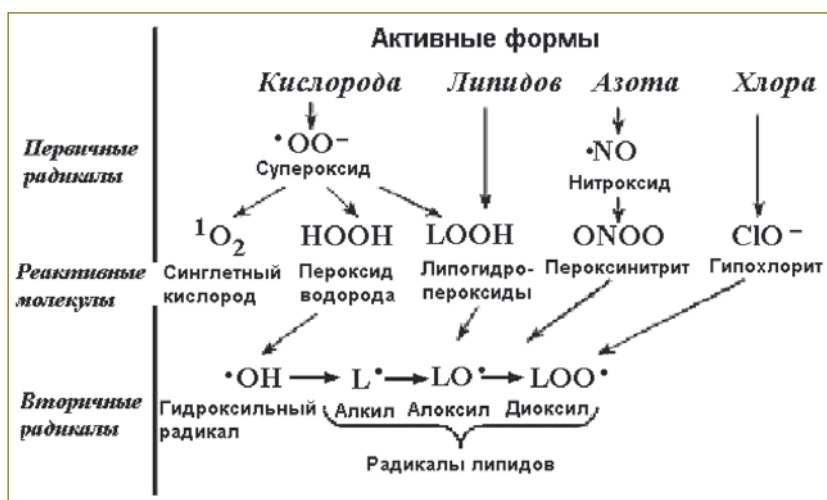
Активные формы

Кислорода Липидов Азота Хлора

Первичные радикалы

$^{\bullet}OO^{-}$
Супероксид

$^{\bullet}NO$
Нитроксид

Реактивные молекулы

$^1O_2$
Синглетный кислород

HOOH
Пероксид водорода

LOOH
Липогидропероксиды

ONOO
Пероксинитрит

$ClO^{-}$
Гипохлорит

Вторичные радикалы

$^{\bullet}OH$ → $L^{\bullet}$ → $LO^{\bullet}$ → $LOO^{\bullet}$

Гидроксильный радикал

Алкил Алоксил Диоксил

Радикалы липидов